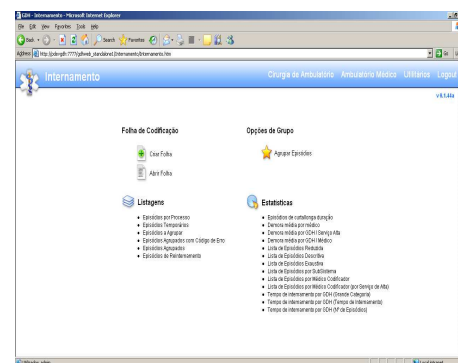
GDH - Internamento - Microsoft Internet Explorer

File Edit View Favorites Tools Help

Back Search Favorites

Address http://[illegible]:7777/gdhweb_standalone/jInternamento/Internamento.htm

Go

Internamento

Cirurgia de Ambulatório Ambulatório Médico Utilitários Logout

v.6.5.48a

Folha de Codificação

Criar Folha

Abrir Folha

Opções de Grupo

Agrupar Episódios

Listagens

- Episódios por Processo
- Episódios Temporários
- Episódios a Agrupar
- Episódios Agrupados com Código de Erro
- Episódios Agrupados
- Episódios de Reinternamento

Estatísticas

- Episódios de curta/longa duração
- Demora média por médico
- Demora média por GDH Serviço Alta
- Demora média por GDH Médico
- Lista de Episódios Resumida
- Lista de Episódios Descritiva
- Lista de Episódios Executiva
- Lista de Episódios por SubSistema
- Lista de Episódios por Médico Codificador
- Lista de Episódios por Médico Codificador (por Serviço de Alta)
- Tempo de Internamento por GDH (Grande Categoria)
- Tempo de Internamento por GDH (Tempo de Internamento)
- Tempo de Internamento por GDH (Nº de Episódios)

Window alert

Local intranet